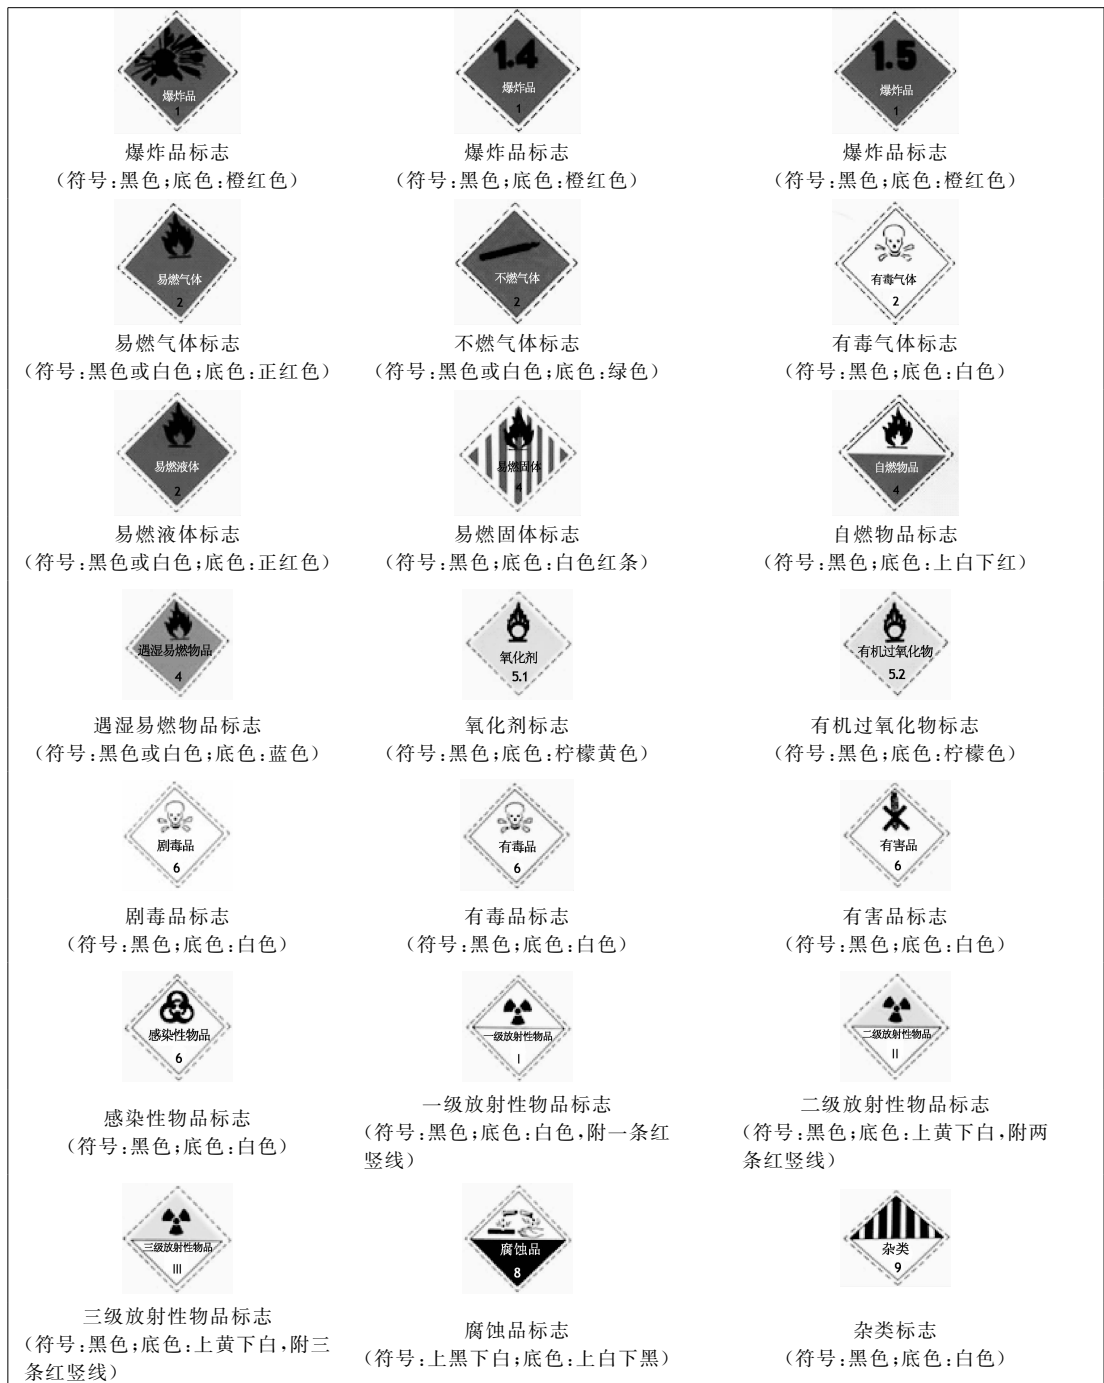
爆炸品
1

爆炸品标志
（符号：黑色；底色：橙红色）

1.4
爆炸品
1

爆炸品标志
（符号：黑色；底色：橙红色）

1.5
爆炸品
1

爆炸品标志
（符号：黑色；底色：橙红色）

易燃气体
2

易燃气体标志
（符号：黑色或白色；底色：正红色）

不燃气体
2

不燃气体标志
（符号：黑色或白色；底色：绿色）

有毒气体
2

有毒气体标志
（符号：黑色；底色：白色）

易燃液体
2

易燃液体标志
（符号：黑色或白色；底色：正红色）

易燃固体
4

易燃固体标志
（符号：黑色；底色：白色红条）

自燃物品
4

自燃物品标志
（符号：黑色；底色：上白下红）

遇湿易燃物品
4

遇湿易燃物品标志
（符号：黑色或白色；底色：蓝色）

氧化剂
5.1

氧化剂标志
（符号：黑色；底色：柠檬黄色）

有机过氧化物
5.2

有机过氧化物标志
（符号：黑色；底色：柠檬色）

剧毒品
6

剧毒品标志
（符号：黑色；底色：白色）

有毒品
6

有毒品标志
（符号：黑色；底色：白色）

有害品
6

有害品标志
（符号：黑色；底色：白色）

感染性物品
6

感染性物品标志
（符号：黑色；底色：白色）

一级放射性物品
I

一级放射性物品标志
（符号：黑色；底色：白色，附一条红竖线）

二级放射性物品
II

二级放射性物品标志
（符号：黑色；底色：上黄下白，附两条红竖线）

三级放射性物品
III

三级放射性物品标志
（符号：黑色；底色：上黄下白，附三条红竖线）

腐蚀品
8

腐蚀品标志
（符号：上黑下白；底色：上白下黑）

杂类
9

杂类标志
（符号：黑色；底色：白色）